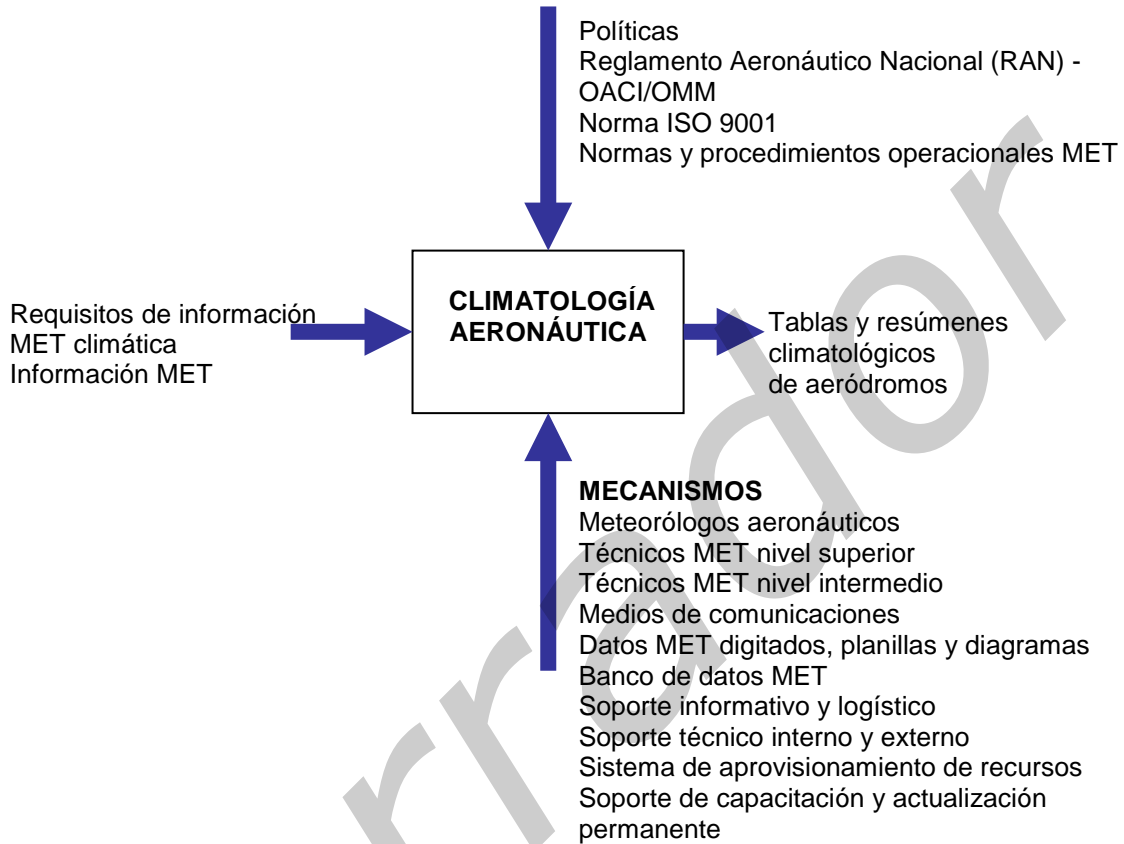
Políticas
Reglamento Aeronáutico Nacional (RAN) - OACI/OMM
Norma ISO 9001
Normas y procedimientos operacionales MET

Requisitos de información MET climática
Información MET

CLIMATOLOGÍA AERONÁUTICA

Tablas y resúmenes climatológicos de aeródromos

MECANISMOS
Meteorólogos aeronáuticos
Técnicos MET nivel superior
Técnicos MET nivel intermedio
Medios de comunicaciones
Datos MET digitados, planillas y diagramas
Banco de datos MET
Soporte informativo y logístico
Soporte técnico interno y externo
Sistema de aprovisionamiento de recursos
Soporte de capacitación y actualización permanente

Borrador